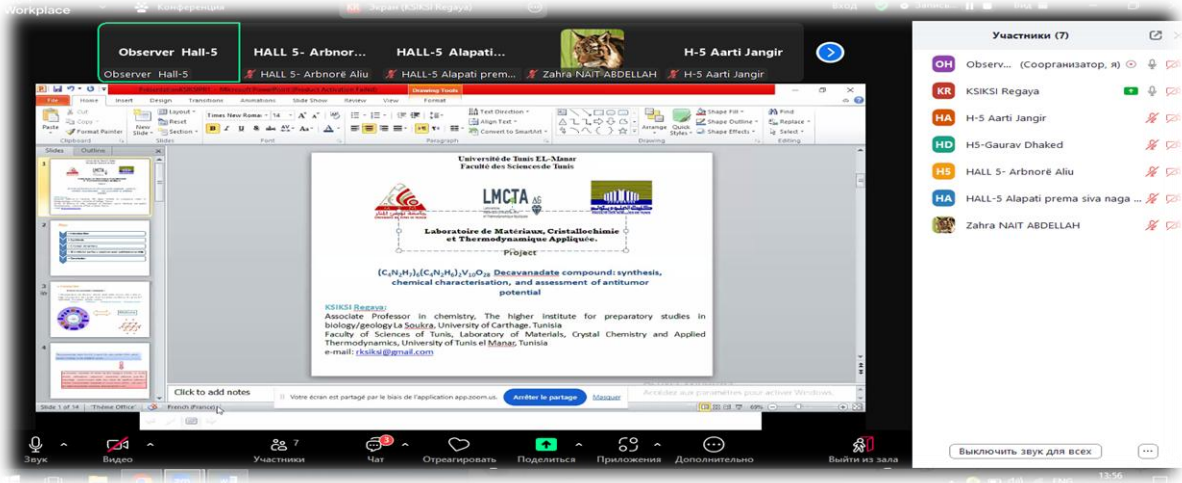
Workplace Конференция Экран (KSIKSI Regaya) Вход Запись

Observer Hall-5
Observer Hall-5
HALL 5- Arbnor...
HALL 5- Arbnorë Aliu
HALL-5 Alapati...
HALL-5 Alapati prema...
Zahra NAIT ABDELLAH
H-5 Aarti Jangir
H-5 Aarti Jangir

Участники (7)
OH Observ... (Соорганизатор, я)
KR KSIKSI Regaya
HA H-5 Aarti Jangir
HD H5-Gaurav Dhaked
H5 HALL 5- Arbnorë Aliu
HA HALL-5 Alapati prema siva naga ...
Zahra NAIT ABDELLAH

File Home Insert Design Transitions Animations Slide Show Review View Format
Drawing Tools
Paste Cut Copy Format Painter Clipboard
New Slide Layout Reset Section Slides
Times New Roma 14 Font
Paragraph Text Direction Align Text Convert to SmartArt
Drawing Arrange Quick Styles Shape Fill Shape Outline Shape Effects
Find Replace Select Editing
Slides Outline

Université de Tunis EL-Manar
Faculté des Sciences de Tunis

LMCTA

Laboratoire de Matériaux, Cristallochimie et Thermodynamique Appliquée.

Project

$(C_4N_2H_7)_4(C_4N_2H_6)_2V_{10}O_{28}$ Decavanadate compound: synthesis, chemical characterisation, and assessment of antitumor potential

KSIKSI Regaya
Associate Professor in chemistry, The higher institute for preparatory studies in biology/geology La Soukra, University of Carthage, Tunisia
Faculty of Sciences of Tunis, Laboratory of Materials, Crystal Chemistry and Applied Thermodynamics, University of Tunis el Manar, Tunisia
e-mail: rksiksi@gmail.com

Click to add notes
Votre écran est partagé par le biais de l'application app.zoom.us. Arrêter le partage Masquer
Accédez aux paramètres pour activer Windows.
Slide 1 of 14 "Thème Office" French (France) 69%

Звук Видео Участники 7 Чат 3 Отреагировать Поделиться Приложения Дополнительно Выйти из зала
Выключить звук для всех
13:56